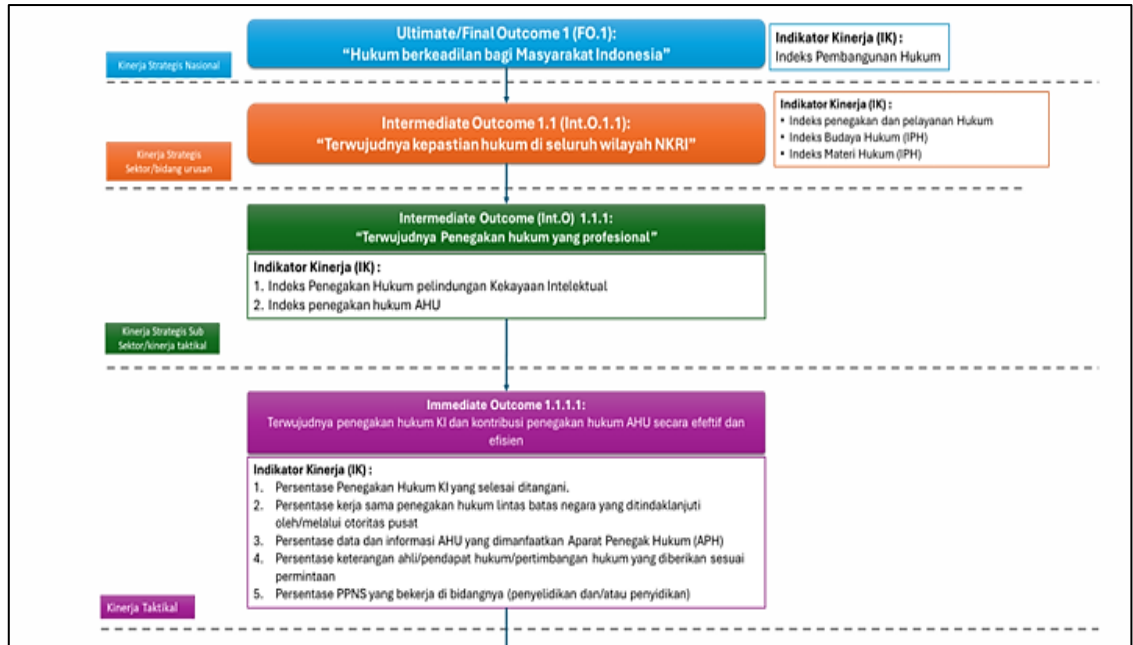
Kinerja Strategis Nasional

Ultimate/Final Outcome 1 (FO.1):
"Hukum berkeadilan bagi Masyarakat Indonesia"

Indikator Kinerja (IK) :
Indeks Pembangunan Hukum

Kinerja Strategis Sektor/bidang urusan

Intermediate Outcome 1.1 (Int.O.1.1):
"Terwujudnya kepastian hukum di seluruh wilayah NKRI"

Indikator Kinerja (IK) :
• Indeks penegakan dan pelayanan Hukum
• Indeks Budaya Hukum (IPH)
• Indeks Materi Hukum (IPH)

Intermediate Outcome (Int.O) 1.1.1:
"Terwujudnya Penegakan hukum yang profesional"

Indikator Kinerja (IK) :
1. Indeks Penegakan Hukum pelindungan Kekayaan Intelektual
2. Indeks penegakan hukum AHU

Kinerja Strategis Sub Sektor/kinerja taktikal

Immediate Outcome 1.1.1.1:
Terwujudnya penegakan hukum KI dan kontribusi penegakan hukum AHU secara efeftif dan efisien

Indikator Kinerja (IK) :
1. Persentase Penegakan Hukum KI yang selesai ditangani.
2. Persentase kerja sama penegakan hukum lintas batas negara yang ditindaklanjuti oleh/melalui otoritas pusat
3. Persentase data dan informasi AHU yang dimanfaatkan Aparat Penegak Hukum (APH)
4. Persentase keterangan ahli/pendapat hukum/pertimbangan hukum yang diberikan sesuai permintaan
5. Persentase PPNS yang bekerja di bidangnya (penyelidikan dan/atau penyidikan)

Kinerja Taktikal